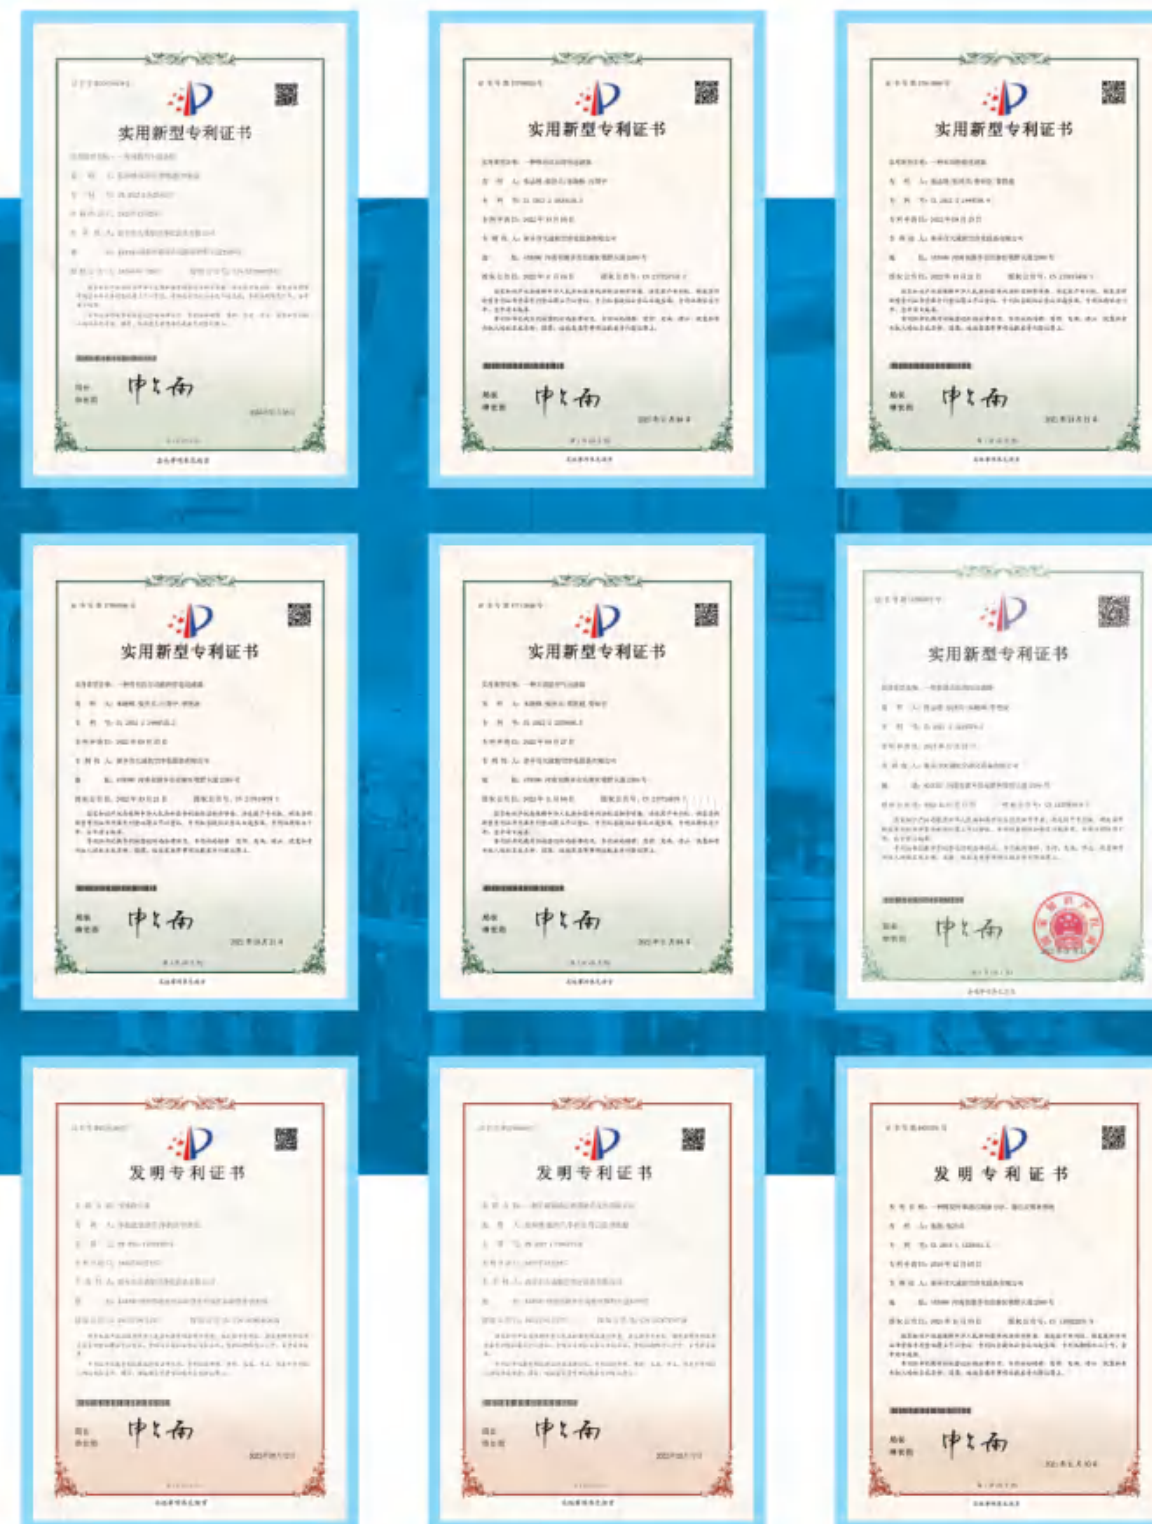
实用新型专利证书

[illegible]

申长雨

实用新型专利证书

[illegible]

申长雨

实用新型专利证书

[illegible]

申长雨

实用新型专利证书

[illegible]

申长雨

实用新型专利证书

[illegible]

申长雨

实用新型专利证书

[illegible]

申长雨

发明专利证书

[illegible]

申长雨

发明专利证书

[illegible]

申长雨

发明专利证书

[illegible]

申长雨